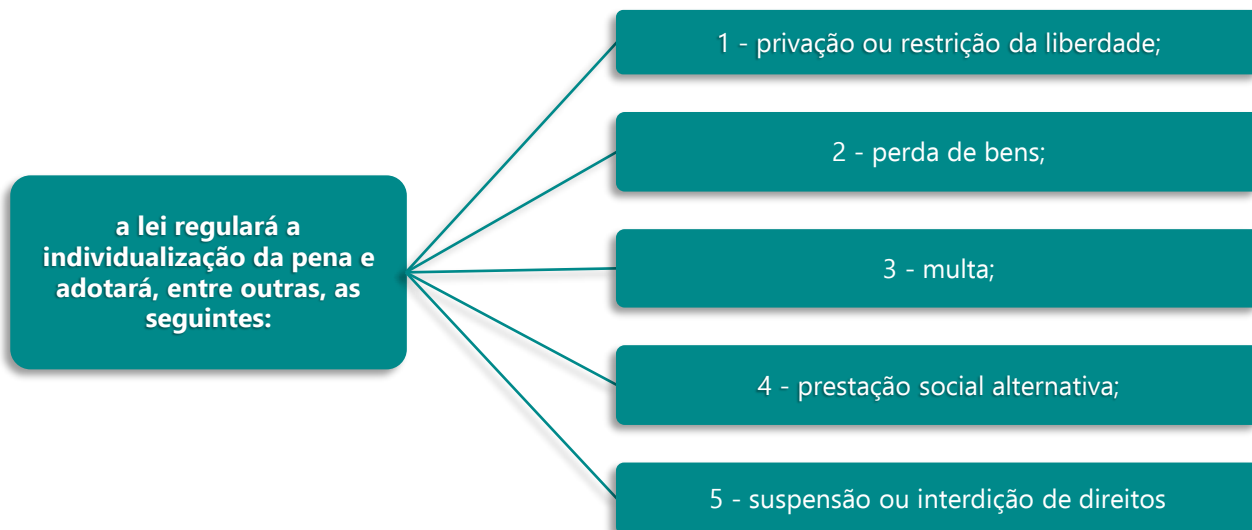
a lei regulará a individualização da pena e adotará, entre outras, as seguintes:

1 - privação ou restrição da liberdade;

2 - perda de bens;

3 - multa;

4 - prestação social alternativa;

5 - suspensão ou interdição de direitos